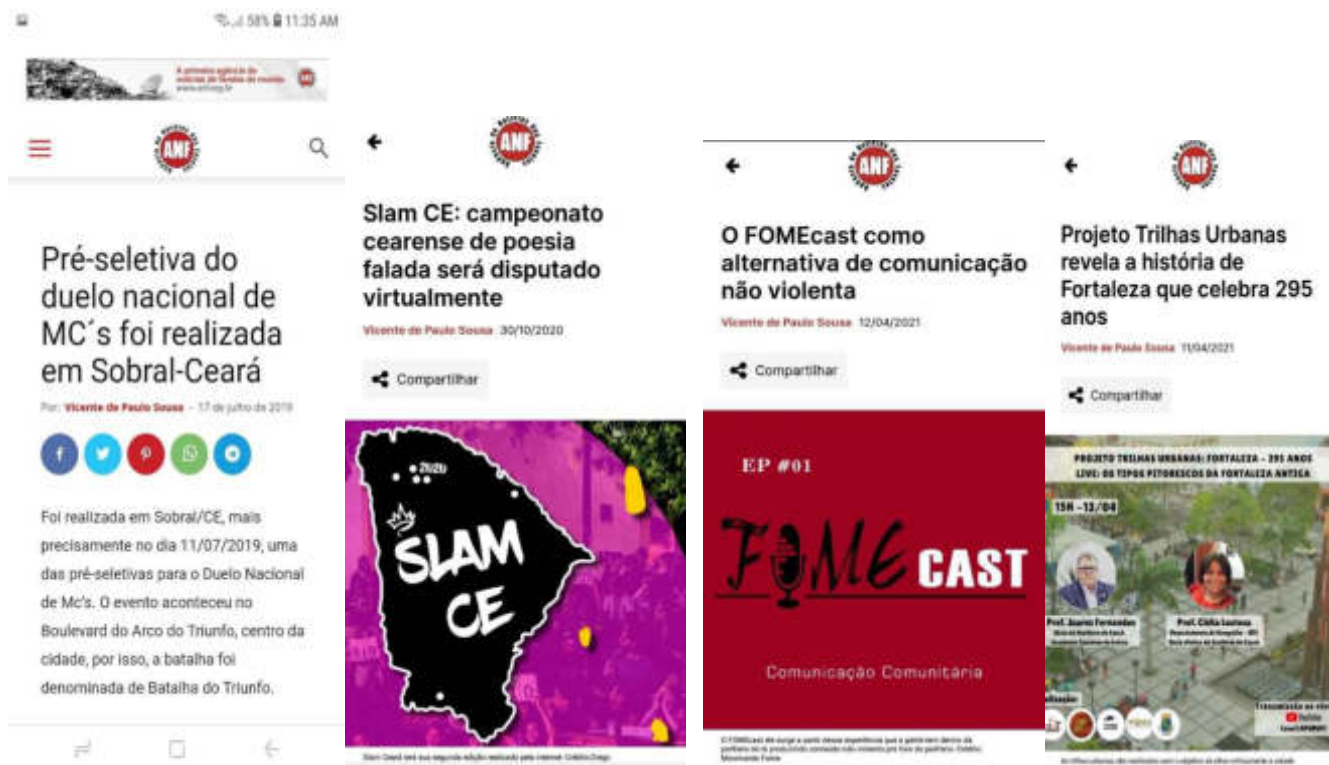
58% 11:35 AM

A primeira agência de notícias de favelas do mundo
www.anf.org.br

ANF

Pré-seletiva do duelo nacional de MC´s foi realizada em Sobral-Ceará

Por: Vicente de Paulo Sousa - 17 de julho de 2019

Foi realizada em Sobral/CE, mais precisamente no dia 11/07/2019, uma das pré-seletivas para o Duelo Nacional de Mc's. O evento aconteceu no Boulevard do Arco do Triunfo, centro da cidade, por isso, a batalha foi denominada de Batalha do Triunfo.

ANF

Slam CE: campeonato cearense de poesia falada será disputado virtualmente

Vicente de Paulo Sousa 30/10/2020

Compartilhar

2020
SLAM CE

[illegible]

ANF

O FOMEcast como alternativa de comunicação não violenta

Vicente de Paulo Sousa 12/04/2021

Compartilhar

EP #01
FOME CAST
Comunicação Comunitária

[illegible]

ANF

Projeto Trilhas Urbanas revela a história de Fortaleza que celebra 295 anos

Vicente de Paulo Sousa 11/04/2021

Compartilhar

PROJETO TRILHAS URBANAS: FORTALEZA - 295 ANOS
LIVE: OS TIPOS PITORESCOS DA FORTALEZA ANTIGA
15H - 13/04
Prof. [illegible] Fernandes
Prof. Cíntia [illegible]
Transmissão ao vivo
YouTube

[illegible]